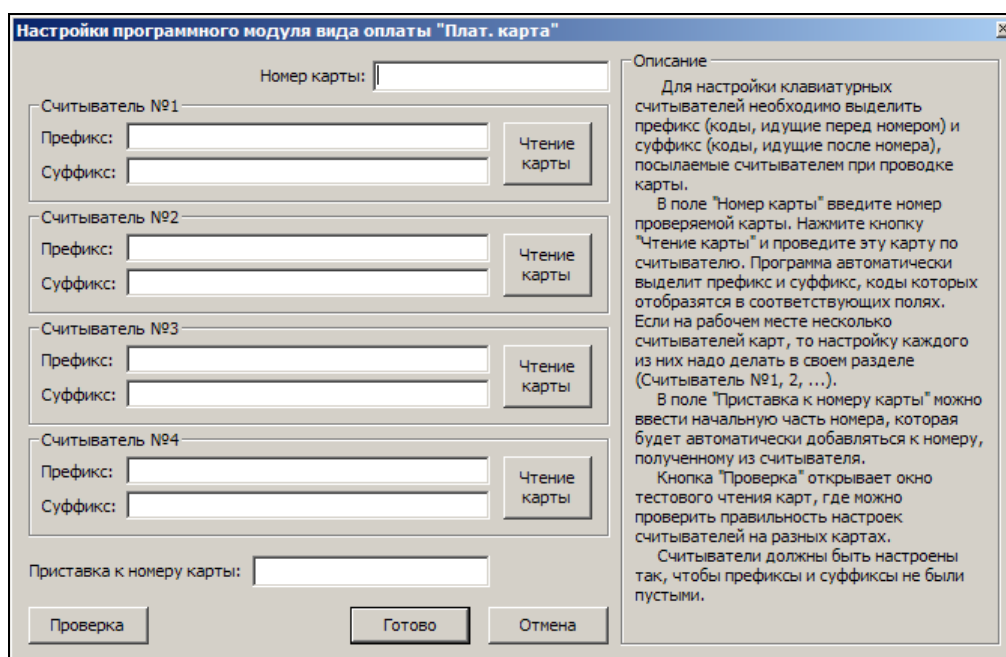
Настройки программного модуля вида оплаты "Плат. карта"

×

Номер карты:

Считыватель №1

Префикс:

Суффикс:

Чтение карты

Считыватель №2

Префикс:

Суффикс:

Чтение карты

Считыватель №3

Префикс:

Суффикс:

Чтение карты

Считыватель №4

Префикс:

Суффикс:

Чтение карты

Приставка к номеру карты:

Проверка

Готово

Отмена

Описание

Для настройки клавиатурных считывателей необходимо выделить префикс (коды, идущие перед номером) и суффикс (коды, идущие после номера), посылаемые считывателем при проводке карты.

В поле "Номер карты" введите номер проверяемой карты. Нажмите кнопку "Чтение карты" и проведите эту карту по считывателю. Программа автоматически выделит префикс и суффикс, коды которых отобразятся в соответствующих полях. Если на рабочем месте несколько считывателей карт, то настройку каждого из них надо делать в своем разделе (Считыватель №1, 2, ...).

В поле "Приставка к номеру карты" можно ввести начальную часть номера, которая будет автоматически добавляться к номеру, полученному из считывателя.

Кнопка "Проверка" открывает окно тестового чтения карт, где можно проверить правильность настроек считывателей на разных картах.

Считыватели должны быть настроены так, чтобы префиксы и суффиксы не были пустыми.